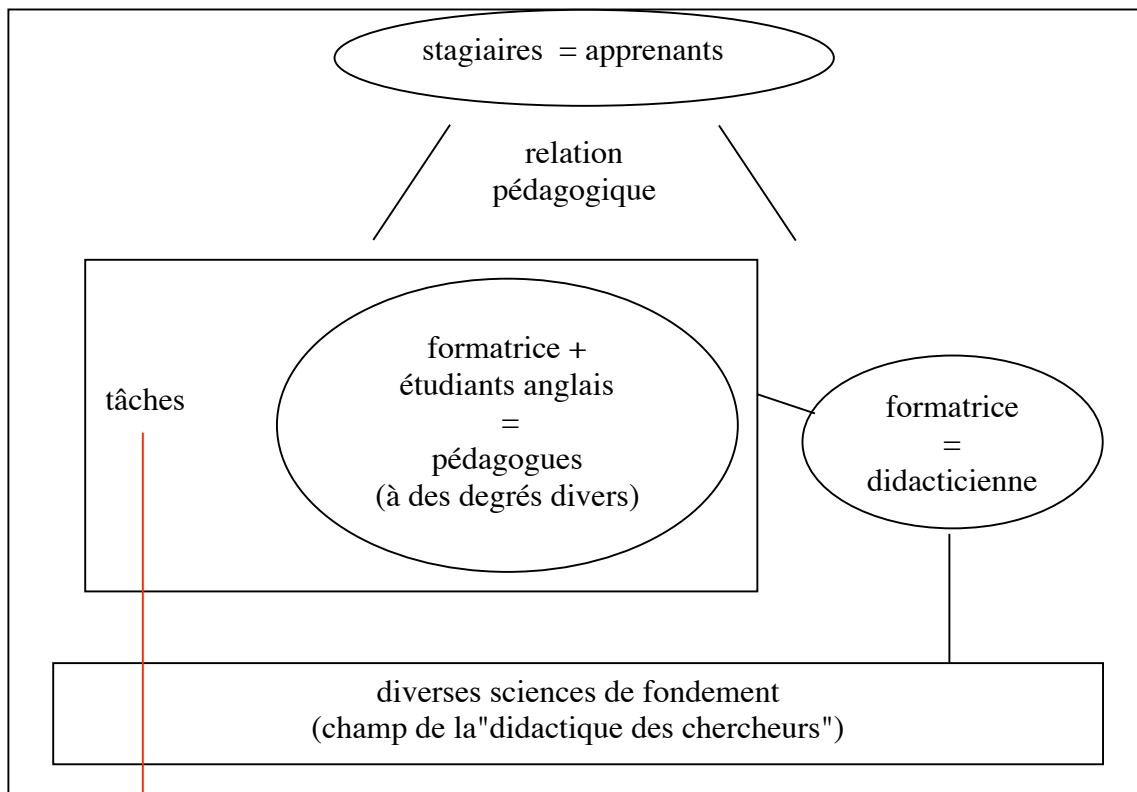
stagiaires = apprenants

relation pédagogique

tâches

formatrice + étudiants anglais = pédagogues (à des degrés divers)

formatrice = didacticienne

diverses sciences de fondement (champ de la"didactique des chercheurs")